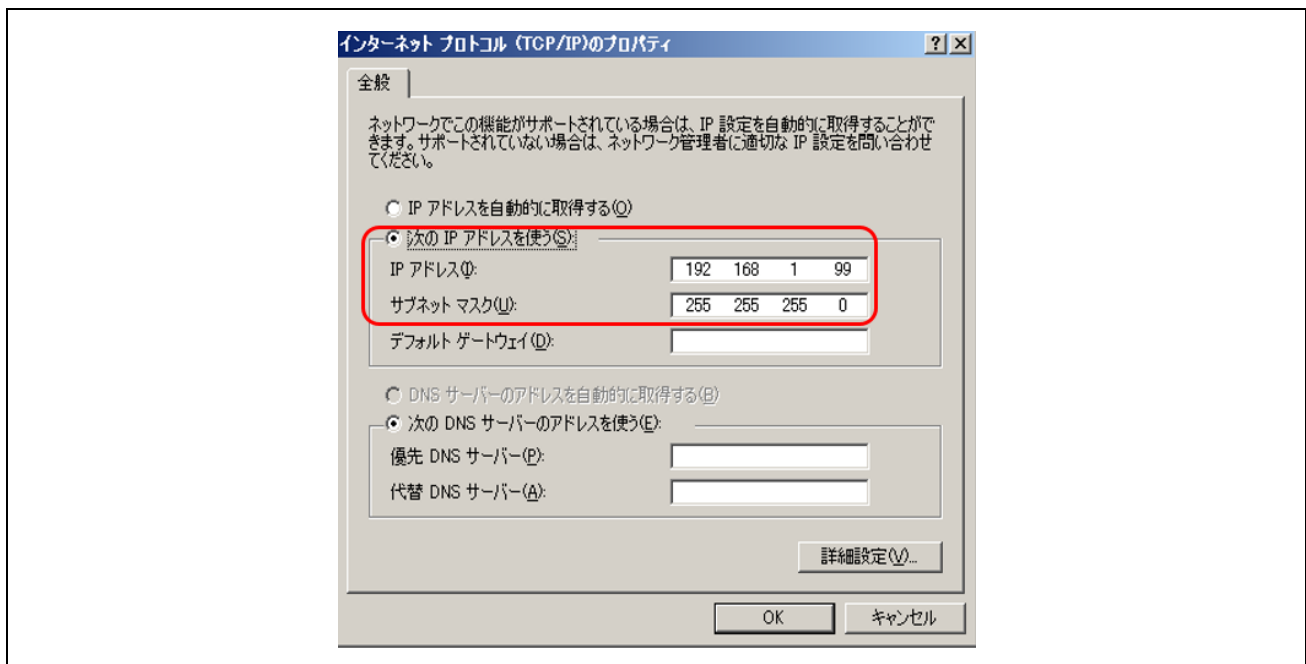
インターネット プロトコル (TCP/IP)のプロパティ

?

全般

ネットワークでこの機能がサポートされている場合は、IP 設定を自動的に取得することができます。サポートされていない場合は、ネットワーク管理者に適切な IP 設定を問い合わせてください。

IP アドレスを自動的に取得する(O)

次の IP アドレスを使う(S):

IP アドレス(I): 192 168 1 99

サブネット マスク(U): 255 255 255 0

デフォルト ゲートウェイ(D):

DNS サーバーのアドレスを自動的に取得する(B)

次の DNS サーバーのアドレスを使う(E):

優先 DNS サーバー(P):

代替 DNS サーバー(A):

詳細設定(V)...

OK

キャンセル